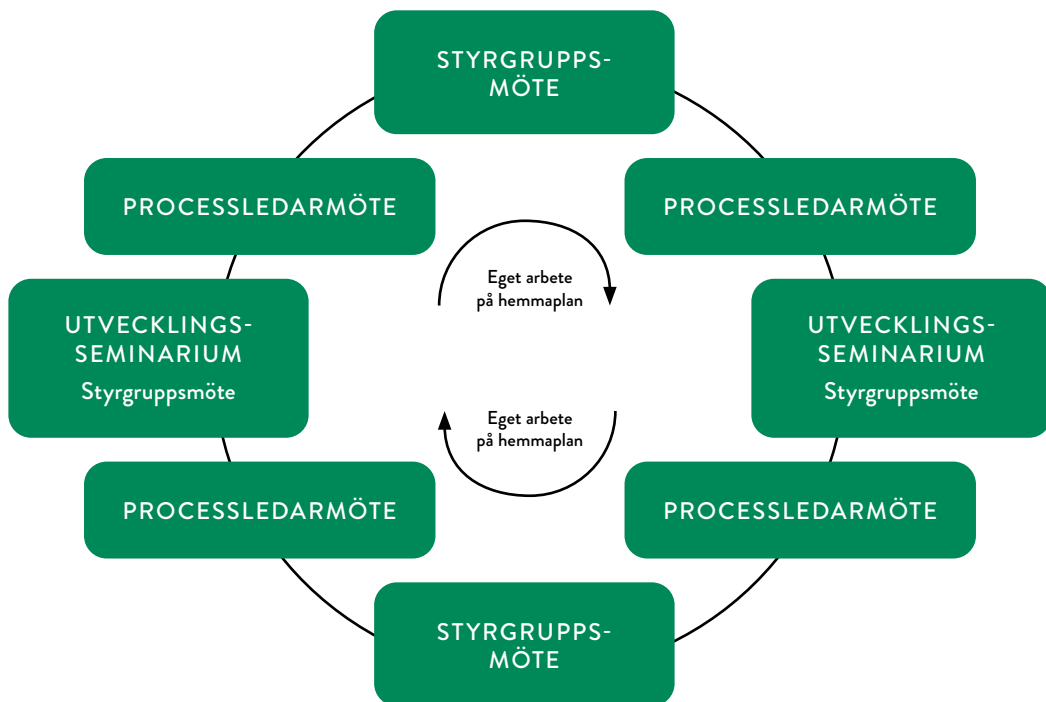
STYRGRUPPSMÖTE

PROCESSLEDARMÖTE

PROCESSLEDARMÖTE

Eget arbete på hemmaplan

UTVECKLINGSSEMINARIUM
Styrgruppsmöte

UTVECKLINGSSEMINARIUM
Styrgruppsmöte

Eget arbete på hemmaplan

PROCESSLEDARMÖTE

PROCESSLEDARMÖTE

STYRGRUPPSMÖTE